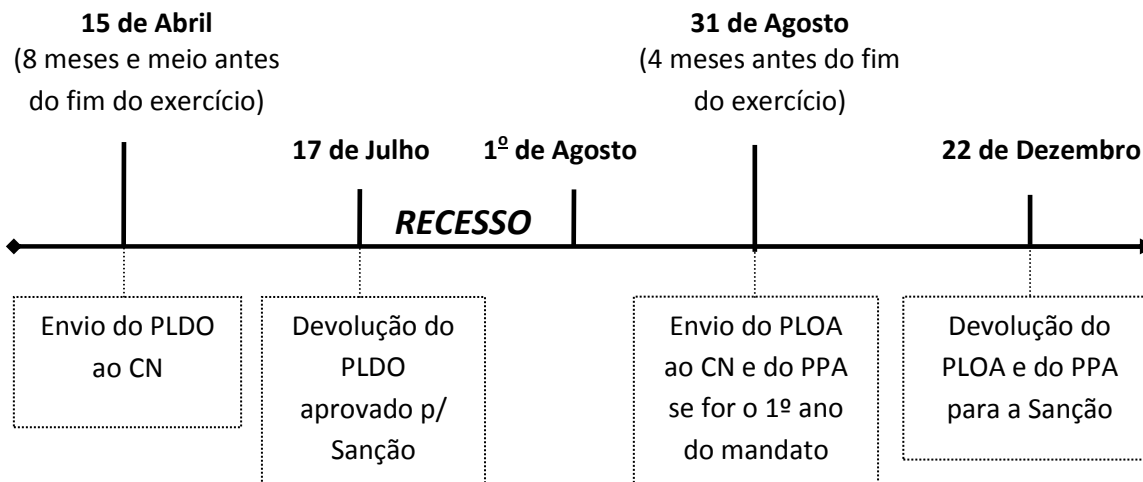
15 de Abril
(8 meses e meio antes do fim do exercício)

17 de Julho

$1^{\underline{o}}$ de Agosto

31 de Agosto
(4 meses antes do fim do exercício)

22 de Dezembro

RECESSO

Envio do PLDO ao CN

Devolução do PLDO aprovado p/ Sanção

Envio do PLOA ao CN e do PPA se for o 1º ano do mandato

Devolução do PLOA e do PPA para a Sanção